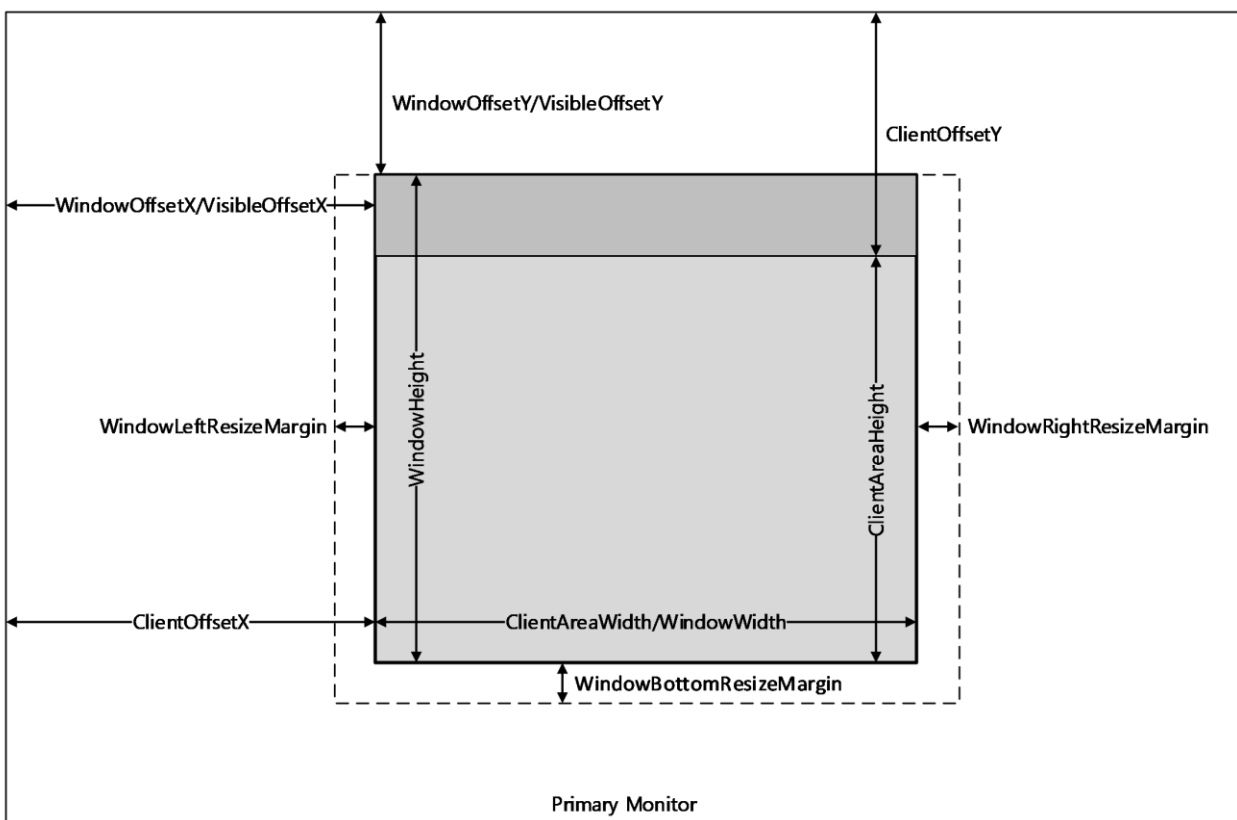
WindowOffsetY/VisibleOffsetY

ClientOffsetY

WindowOffsetX/VisibleOffsetX

WindowLeftResizeMargin

WindowHeight

ClientAreaHeight

WindowRightResizeMargin

ClientOffsetX

ClientAreaWidth/WindowWidth

WindowBottomResizeMargin

Primary Monitor